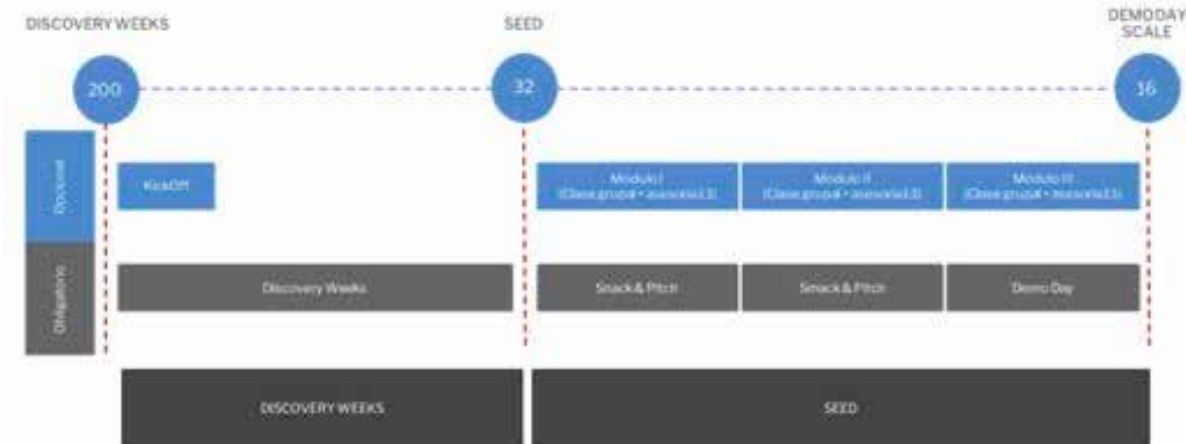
DISCOVERY WEEKS

SEED

DEMODAY SCALE

200

32

16

Opcional

Obligatorio

KickOff

Modulo I (Clase grupal + asesoria 1:1)

Modulo II (Clase grupal + asesoria 1:1)

Modulo III (Clase grupal + asesoria 1:1)

Discovery Weeks

Snack & Pitch

Snack & Pitch

Demo Day

DISCOVERY WEEKS

SEED